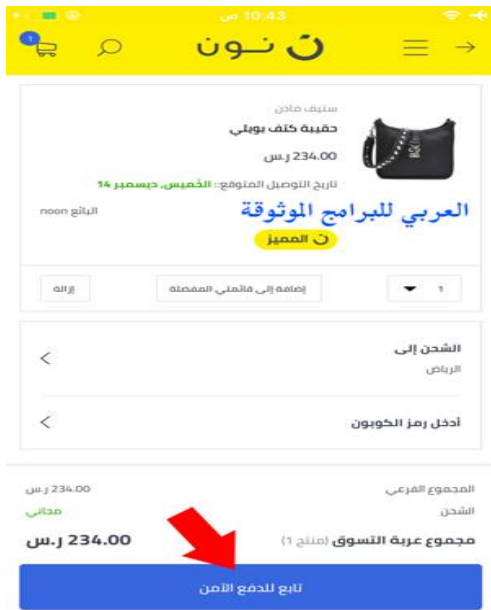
10:43 ص

نون

1

ستيف مادن
حقيبة كتف بوبلي
234.00 ر.س
تاريخ التوصيل المتوقع: الخميس، ديسمبر 14
البائع noon
العربي للبرامج الموثوقة
المميز

1
إضافة إلى قائمتي المفضلة
إزالة

الشحن إلى
الرياض

أدخل رمز الكوبون

المجموع الفرعي 234.00 ر.س
الشحن مجاني
مجموع عربة التسوق (منتج 1) 234.00 ر.س

تابع للدفع الآمن